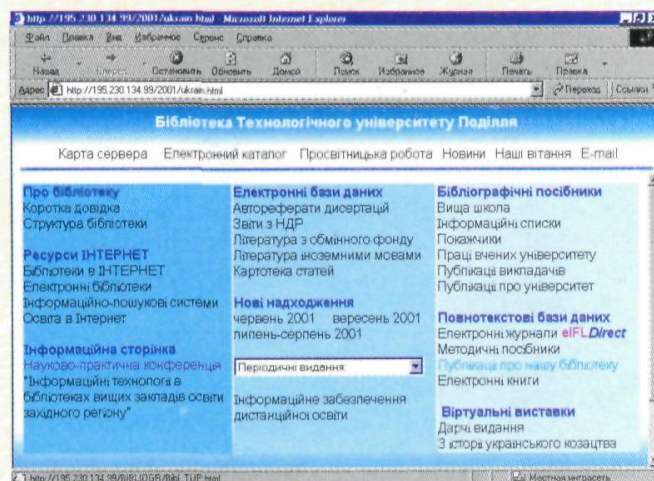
http://195.230.134.99/2001/ukrain.html - Microsoft Internet Explorer

Файл Правка Вид Избранное Сервис Справка

Назад Вперед Остановить Обновить Домой Поиск Избранное Журнал Печать Правка

Адрес http://195.230.134.99/2001/ukrain.html Переход Ссылки

Бібліотека Технологічного університету Поділля

Карта сервера Електронний каталог Просвітницька робота Новини Наші вітання E-mail

Про бібліотеку
Коротка довідка
Структура бібліотеки

Ресурси ІНТЕРНЕТ
Бібліотеки в ІНТЕРНЕТ
Електронні бібліотеки
Інформаційно-пошукові системи
Освіта в Інтернет

Інформаційна сторінка
Науково-практична конференція "Інформаційні технології в бібліотеках вищих закладів освіти західного регіону"

Електронні бази даних
Автореферати дисертацій
Звіти з НДР
Література з обмінного фонду
Література іноземними мовами
Картотека статей

Нові надходження
червень 2001 вересень 2001
липень-серпень 2001

Періодичні видання

Інформаційне забезпечення дистанційної освіти

Бібліографічні посібники
Вища школа
Інформаційні списки
Покажчики
Праці вчених університету
Публікації викладачів
Публікації про університет

Повнотекстові бази даних
Електронні журнали eIFLDirect
Методичні посібники
Публікації про нашу бібліотеку
Електронні книги

Віртуальні виставки
Дари видання
З історії українського козацтва

http://195.230.134.99/BIBLIOGR/Bibl_TUP.html Местная интрасеть